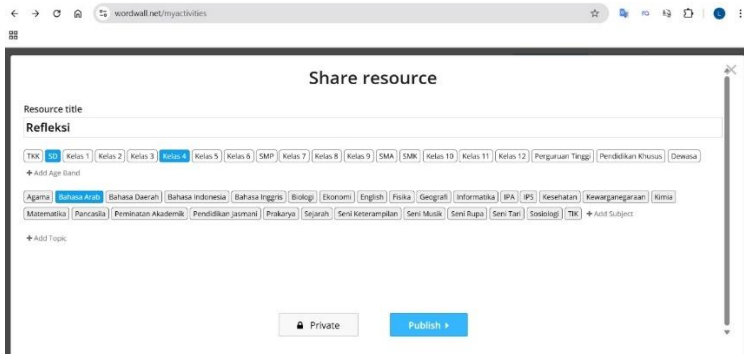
wordwall.net/myactivities

Share resource

Resource title

Refleksi

TKK SD Kelas 1 Kelas 2 Kelas 3 Kelas 4 Kelas 5 Kelas 6 SMP Kelas 7 Kelas 8 Kelas 9 SMA SMK Kelas 10 Kelas 11 Kelas 12 Perguruan Tinggi Pendidikan Khusus Dewasa

+ Add Age Band

Agama Bahasa Arab Bahasa Daerah Bahasa Indonesia Bahasa Inggris Biologi Ekonomi English Fisika Geografi Informatika IPA IPS Kesehatan Kewarganegaraan Kimia Matematika Pancasila Peminatan Akademik Pendidikan Jasmani Prakarya Sejarah Seni Keterampilan Seni Musik Seni Rupa Seni Tari Sosiologi TIK + Add Subject

+ Add Topic

Private

Publish ▸